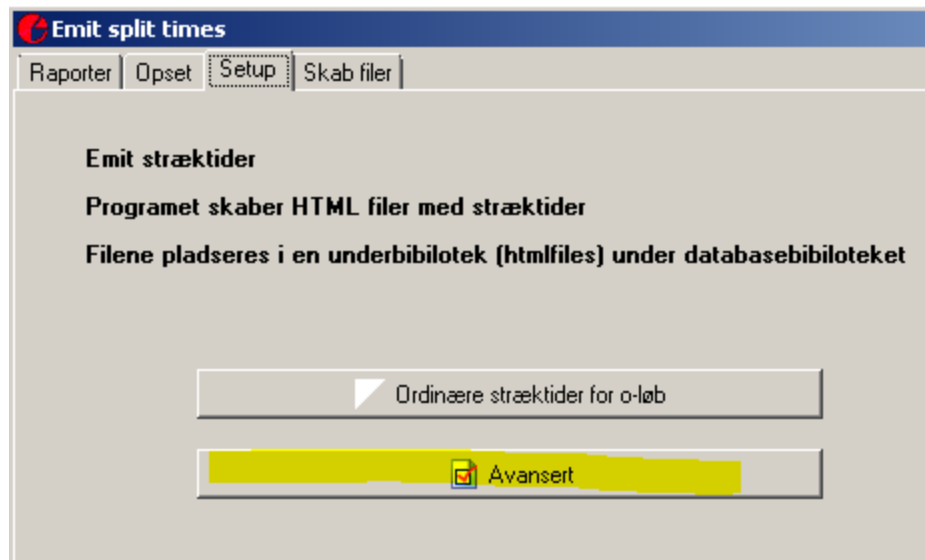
Emit split times

Raporter | Opset | Setup | Skab filer

Emit stræktider

Programet skaber HTML filer med stræktider

Filene pladseres i en underbibilotek (htmlfiles) under databasebibiloteket

Ordinære stræktider for o-løb

Avansert